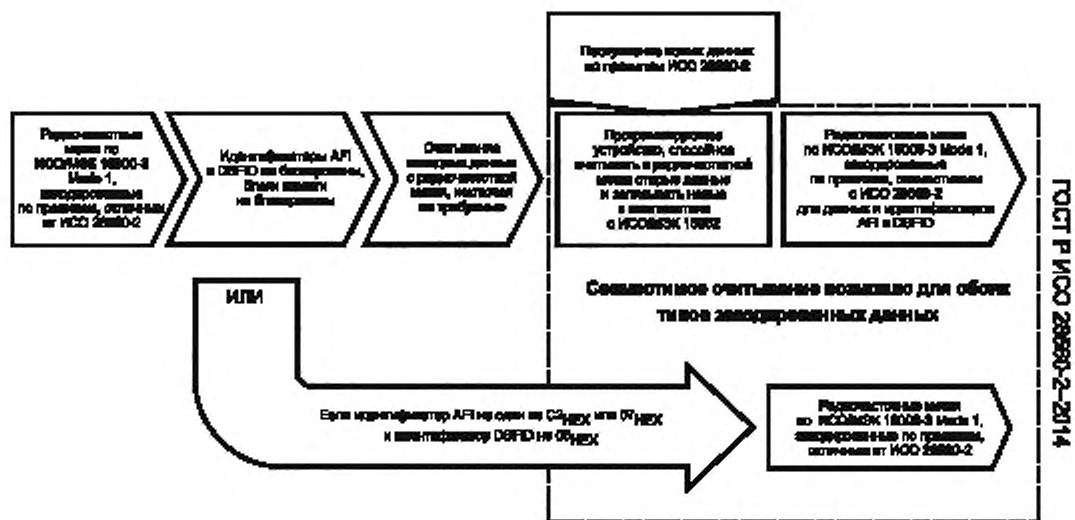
ГОСТ Р ИСО 28560-2–2014

Программирование новых данных по правилам ИСО 28560-2

Радиочастотные метки по ИСО/МЭК 18000-3 Mode 1, закодированные по правилам, отличным от ИСО 28560-2

Идентификаторы AFI и DSFID не блокированы, блоки памяти не блокированы

Считывание имеющихся данных с радиочастотной метки, насколько это требуется

Программирующее устройство, способное считывать в радиочастотной метке старые данные и записывать новые в соответствии с ИСО/МЭК 15962

Радиочастотные метки по ИСО/МЭК 18000-3 Mode 1, закодированные по правилам, соответствующим с ИСО 28560-2 для данных и идентификаторов AFI и DSFID

Совместимое считывание возможно для обоих типов закодированных данных

ИЛИ

Если идентификатор AFI не один из $C2_{HEX}$ или $07_{HEX}$ и идентификатор DSFID не $06_{HEX}$

Радиочастотные метки по ИСО/МЭК 18000-3 Mode 1, закодированные по правилам, отличным от ИСО 28560-2